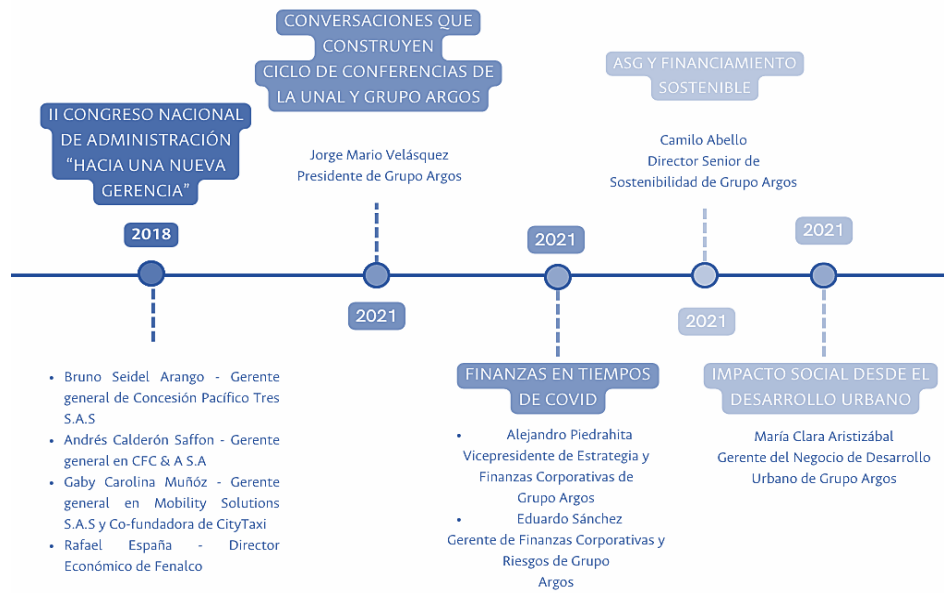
II CONGRESO NACIONAL DE ADMINISTRACIÓN "HACIA UNA NUEVA GERENCIA"

2018

- Bruno Seidel Arango - Gerente general de Concesión Pacífico Tres S.A.S
- Andrés Calderón Saffon - Gerente general en CFC & A S.A
- Gaby Carolina Muñóz - Gerente general en Mobility Solutions S.A.S y Co-fundadora de CityTaxi
- Rafael España - Director Económico de Fenalco

CONVERSACIONES QUE CONSTRUYEN
CICLO DE CONFERENCIAS DE LA UNAL Y GRUPO ARGOS

Jorge Mario Velásquez
Presidente de Grupo Argos

2021

2021

FINANZAS EN TIEMPOS DE COVID

- Alejandro Piedrahita Vicepresidente de Estrategia y Finanzas Corporativas de Grupo Argos
- Eduardo Sánchez Gerente de Finanzas Corporativas y Riesgos de Grupo Argos

ASG Y FINANCIAMIENTO SOSTENIBLE

Camilo Abello
Director Senior de Sostenibilidad de Grupo Argos

2021

2021

IMPACTO SOCIAL DESDE EL DESARROLLO URBANO

María Clara Aristizábal
Gerente del Negocio de Desarrollo Urbano de Grupo Argos